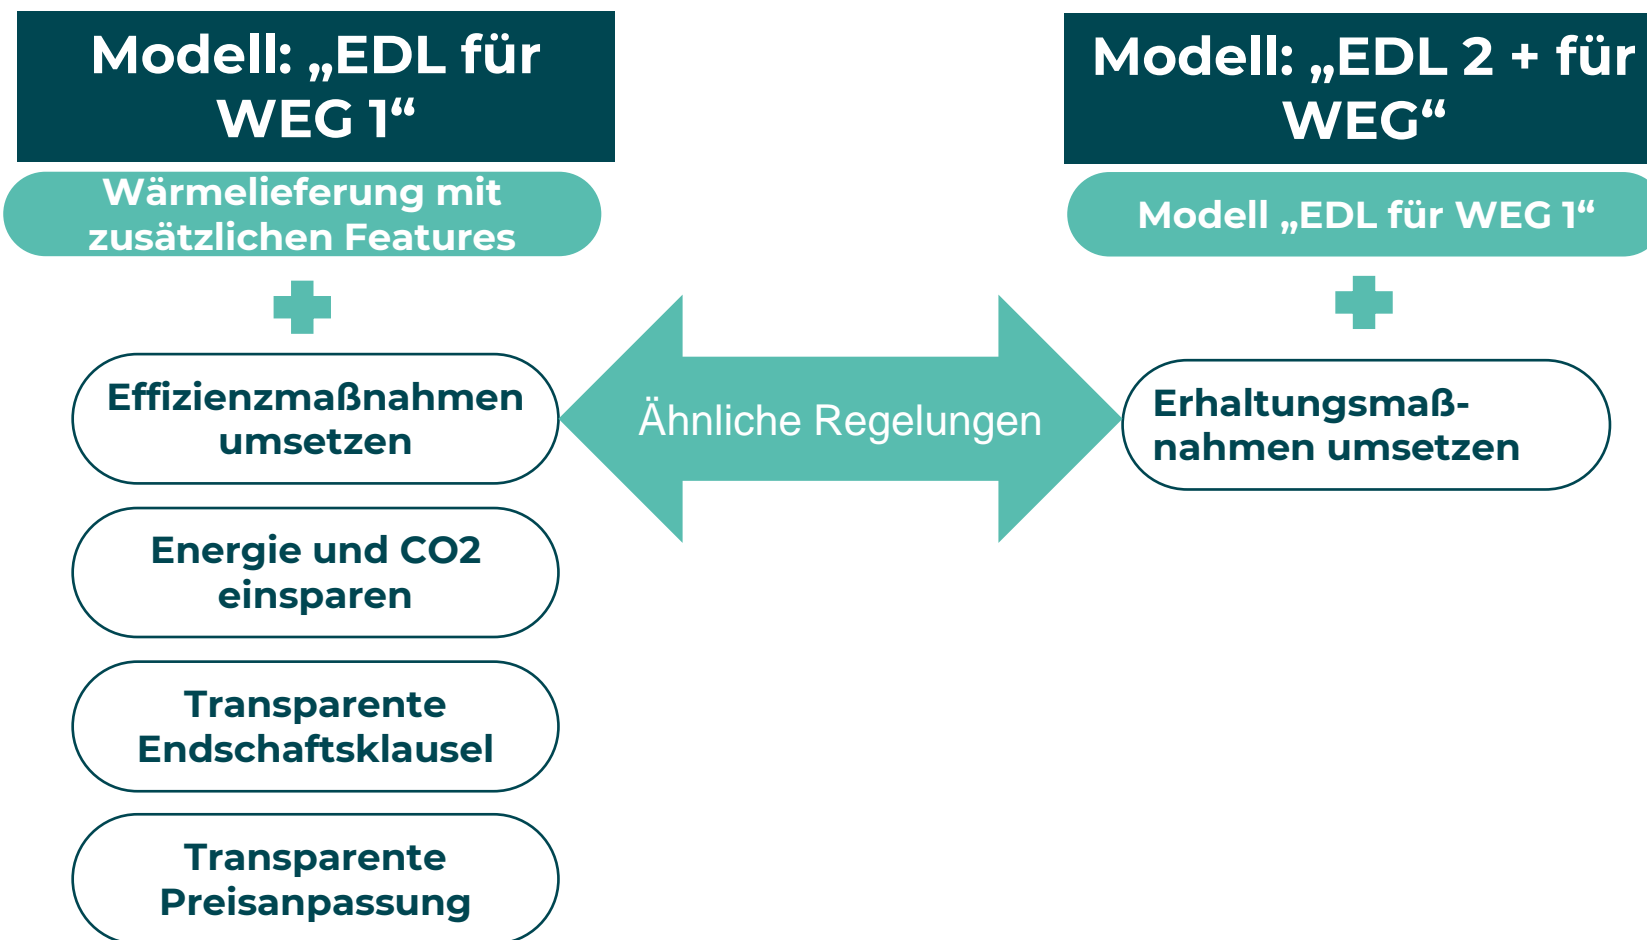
Modell: „EDL für WEG 1“

Wärmelieferung mit zusätzlichen Features

Effizienzmaßnahmen umsetzen

Energie und CO2 einsparen

Transparente Endschaftsklausel

Transparente Preisanpassung

Ähnliche Regelungen

Modell: „EDL 2 + für WEG“

Modell „EDL für WEG 1“

Erhaltungsmaßnahmen umsetzen